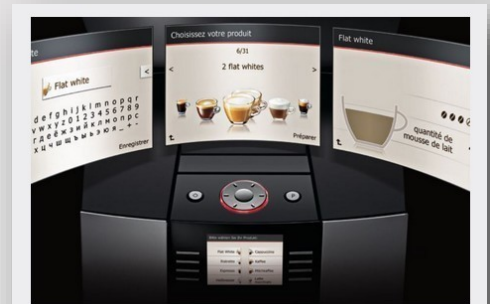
white

Flat white

fghijklmnopqr
defghijklmnopqr
uvwxyz0123456789
абвгдежзийклмн_+-
хцчшщъыьэюя

Enregistrer

Choisissez votre produit

6/31

2 flat whites

Préparer

Flat white

quantité de mousse de lait